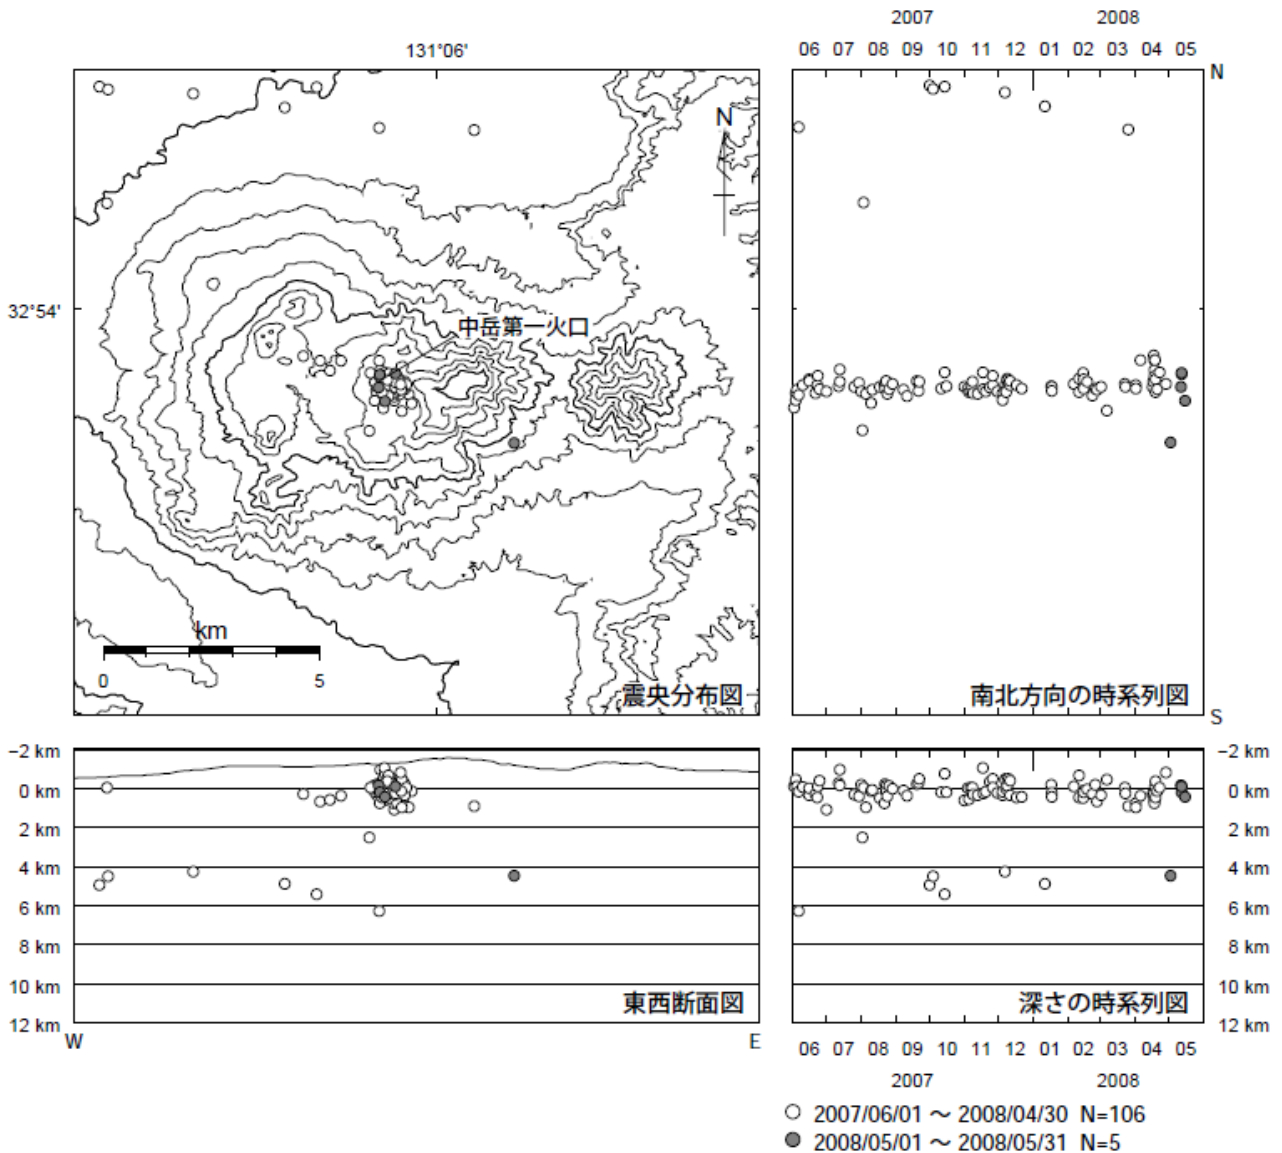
131°06'

2007 2008

06 07 08 09 10 11 12 01 02 03 04 05

N

N

32°54'

中岳第一火口

km

0 5

震央分布図

南北方向の時系列図

S

−2 km
0 km
2 km
4 km
6 km
8 km
10 km
12 km

東西断面図

W E

−2 km
0 km
2 km
4 km
6 km
8 km
10 km
12 km

深さの時系列図

06 07 08 09 10 11 12 01 02 03 04 05

2007 2008

○ 2007/06/01 ～ 2008/04/30 N=106
● 2008/05/01 ～ 2008/05/31 N=5